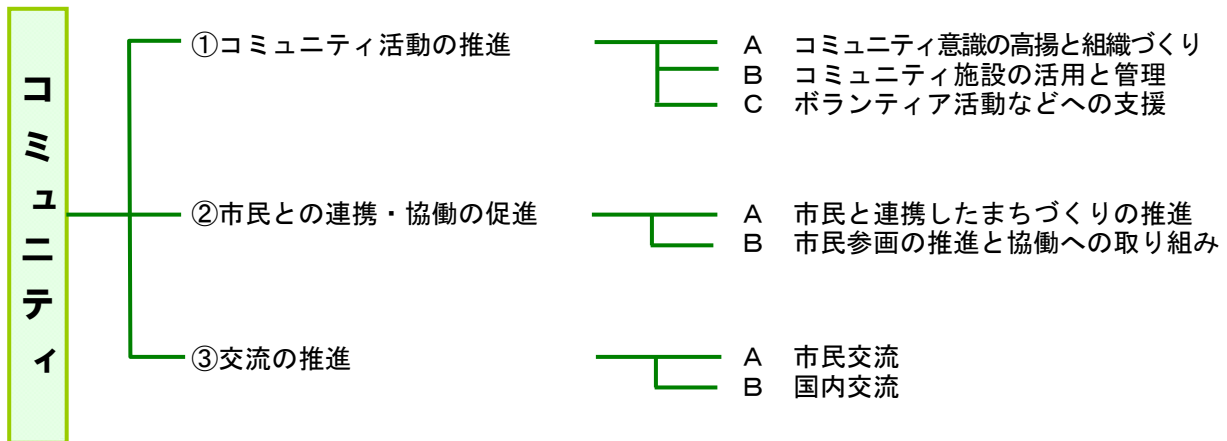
コミュニティ

①コミュニティ活動の推進

A　コミュニティ意識の高揚と組織づくり
B　コミュニティ施設の活用と管理
C　ボランティア活動などへの支援

②市民との連携・協働の促進

A　市民と連携したまちづくりの推進
B　市民参画の推進と協働への取り組み

③交流の推進

A　市民交流
B　国内交流